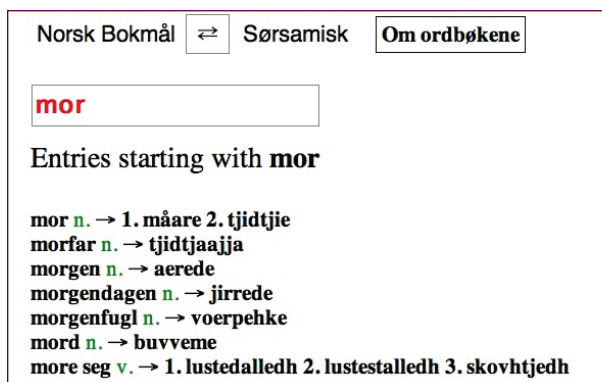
Norsk Bokmål ⇄ Sørsamisk **Om ordbøkene**

mor

Entries starting with **mor**

**mor** n. → **1. måare 2. tjidtjie**
**morfar** n. → **tjidtjaajja**
**morgen** n. → **aerede**
**morgendagen** n. → **jirrede**
**morgenfugl** n. → **voerpehke**
**mord** n. → **buvveme**
**more seg** v. → **1. lustedalledh 2. lustestalledh 3. skovhtjedh**